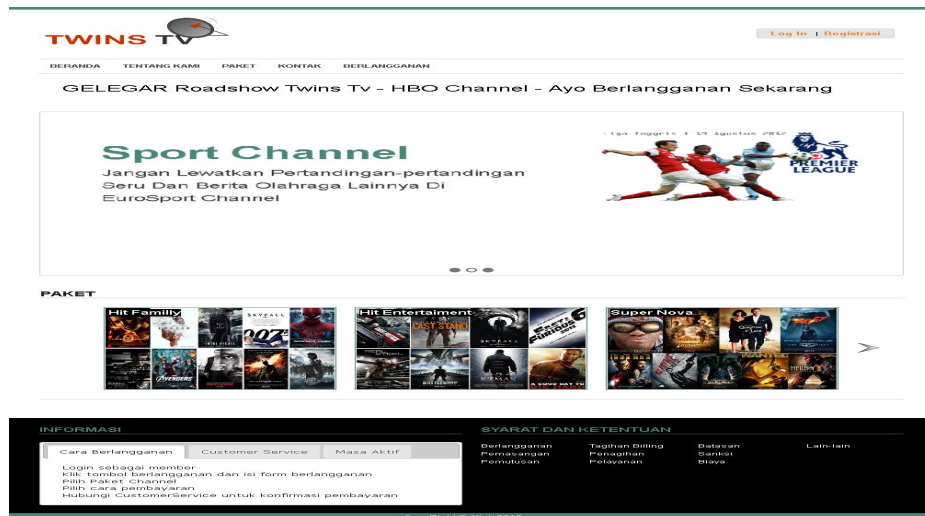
TWINS TV

Log In | Registrasi

BERANDA TENTANG KAMI PAKET KONTAK BERLANGGANAN

GELEGAR Roadshow Twins Tv - HBO Channel - Ayo Berlangganan Sekarang

Sport Channel

Jangan Lewatkan Pertandingan-pertandingan Seru Dan Berita Olahraga Lainnya Di EuroSport Channel

Liga Inggris | 19 Agustus 2017

PREMIER LEAGUE

PAKET

Hit Familly

Hit Entertaiment

Super Nova

INFORMASI

Cara Berlangganan Customer Service Masa Aktif

Login sebagai member
Klik tombol berlangganan dan isi form berlangganan
Pilih Paket Channel
Pilih cara pembayaran
Hubungi CustomerService untuk konfirmasi pembayaran

SYARAT DAN KETENTUAN

Berlangganan Tagihan Billing Batasan Lain-lain
Pemasangan Penagihan Sanksi
Pemutusan Pelayanan Biaya